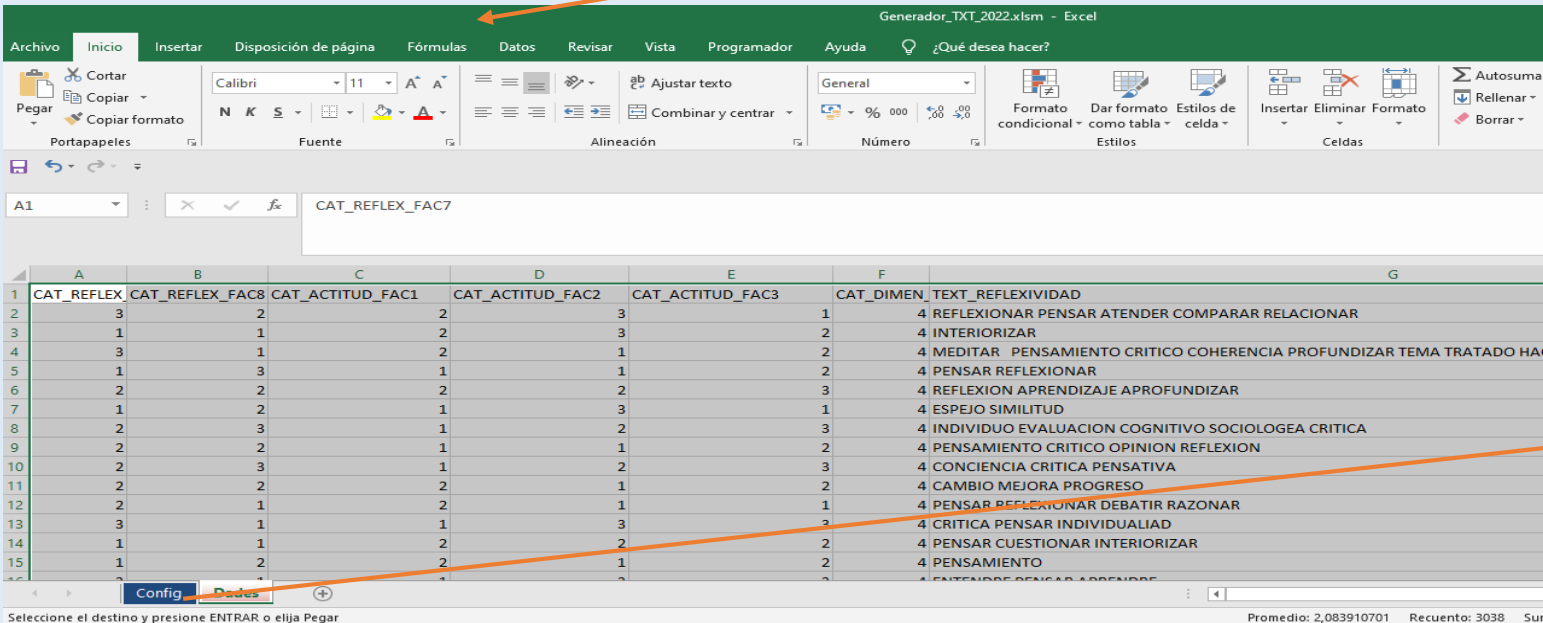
Generador_TXT_2022.xlsm - Excel

Archivo Inicio Insertar Disposición de página Fórmulas Datos Revisar Vista Programador Ayuda ¿Qué desea hacer?

Pegar Cortar Copiar Copiar formato Portapapeles
Calibri 11 N K S Fuente
Ajustar texto Combinar y centrar Alineación
General % 000 Número
Formato condicional Dar formato como tabla Estilos de celda Estilos
Insertar Eliminar Formato Celdas
Autosuma Rellenar Borrar

A1 CAT_REFLEX_FAC7

| | A | B | C | D | E | F | G |
|---|---|---|---|---|---|---|---|
| 1 | CAT_REFLEX | CAT_REFLEX_FAC8 | CAT_ACTITUD_FAC1 | CAT_ACTITUD_FAC2 | CAT_ACTITUD_FAC3 | CAT_DIMEN | TEXT_REFLEXIVIDAD |
| 2 | 3 | 2 | 2 | 3 | 1 | 4 | REFLEXIONAR PENSAR ATENDER COMPARAR RELACIONAR |
| 3 | 1 | 1 | 2 | 3 | 2 | 4 | INTERIORIZAR |
| 4 | 3 | 1 | 2 | 1 | 2 | 4 | MEDITAR PENSAMIENTO CRITICO COHERENCIA PROFUNDIZAR TEMA TRATADO HA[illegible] |
| 5 | 1 | 3 | 1 | 1 | 2 | 4 | PENSAR REFLEXIONAR |
| 6 | 2 | 2 | 2 | 2 | 3 | 4 | REFLEXION APRENDIZAJE APROFUNDIZAR |
| 7 | 1 | 2 | 1 | 3 | 1 | 4 | ESPEJO SIMILITUD |
| 8 | 2 | 3 | 1 | 2 | 3 | 4 | INDIVIDUO EVALUACION COGNITIVO SOCIOLOGEA CRITICA |
| 9 | 2 | 1 | 2 | 1 | 2 | 4 | PENSAMIENTO CRITICO OPINION REFLEXION |
| 10 | 2 | 3 | 1 | 2 | 3 | 4 | CONCIENCIA CRITICA PENSATIVA |
| 11 | 2 | 2 | 2 | 1 | 2 | 4 | CAMBIO MEJORA PROGRESO |
| 12 | 2 | 1 | 2 | 1 | 1 | 4 | PENSAR REFLEXIONAR DEBATIR RAZONAR |
| 13 | 3 | 1 | 1 | 3 | 3 | 4 | CRITICA PENSAR INDIVIDUALIAD |
| 14 | 1 | 1 | 2 | 2 | 2 | 4 | PENSAR CUESTIONAR INTERIORIZAR |
| 15 | 1 | 2 | 2 | 1 | 2 | 4 | PENSAMIENTO |
| 16 | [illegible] | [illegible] | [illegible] | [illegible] | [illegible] | 4 | ENTENDRE PENSAR APRENDRE |

Config Dades

Seleccione el destino y presione ENTRAR o elija Pegar
Promedio: 2,083910701 Recuento: 3038 Su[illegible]